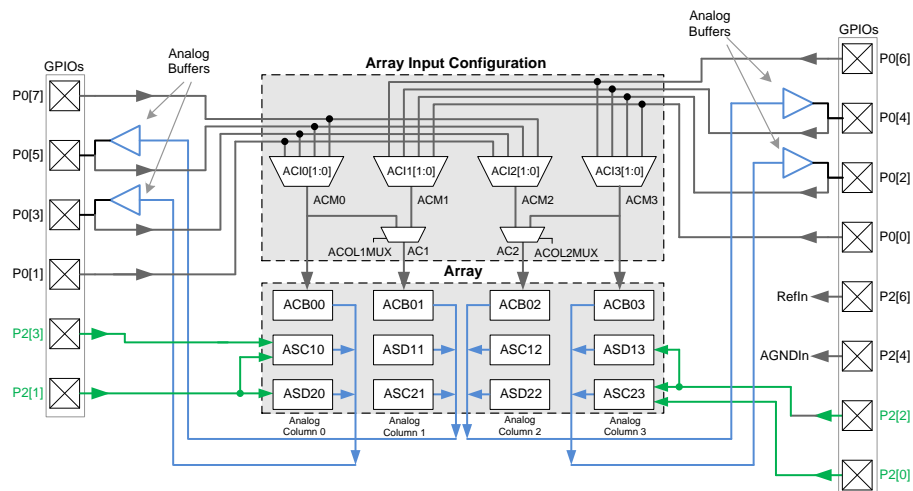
Analog Buffers

Analog Buffers

GPIOs

GPIOs

Array Input Configuration

P0[7]

P0[5]

P0[3]

P0[1]

P2[3]

P2[1]

P0[6]

P0[4]

P0[2]

P0[0]

P2[6]

P2[4]

P2[2]

P2[0]

RefIn

AGNDIn

ACI0[1:0]

ACI1[1:0]

ACI2[1:0]

ACI3[1:0]

ACM0

ACM1

ACM2

ACM3

ACOL1MUX

AC1

AC2

ACOL2MUX

Array

ACB00

ACB01

ACB02

ACB03

ASC10

ASD11

ASC12

ASD13

ASD20

ASC21

ASD22

ASC23

Analog Column 0

Analog Column 1

Analog Column 2

Analog Column 3